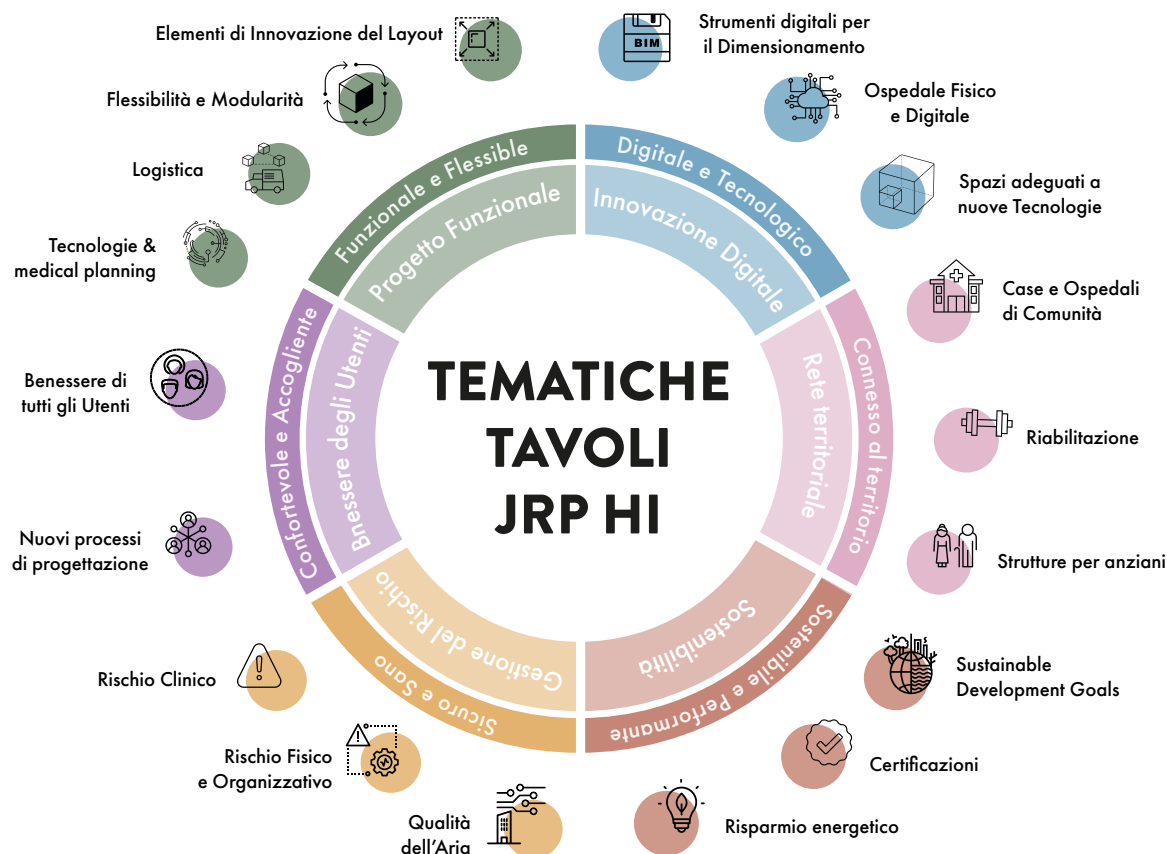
TEMATICHE
TAVOLI
JRP HI

Funzionale e Flessibile
Progetto Funzionale

Elementi di Innovazione del Layout
Flessibilità e Modularità
Logistica
Tecnologie & medical planning

Digitale e Tecnologico
Innovazione Digitale

BIM
Strumenti digitali per il Dimensionamento
Ospedale Fisico e Digitale
Spazi adeguati a nuove Tecnologie

Connesso al territorio
Rete territoriale

Case e Ospedali di Comunità
Riabilitazione
Strutture per anziani

Sostenibile e Performante
Sostenibilità

Sustainable Development Goals
Certificazioni
Risparmio energetico

Sicuro e Sano
Gestione del Rischio

Qualità dell'Aria
Rischio Fisico e Organizzativo
Rischio Clinico

Confortevole e Accogliente
Benessere degli Utenti

Nuovi processi di progettazione
Benessere di tutti gli Utenti